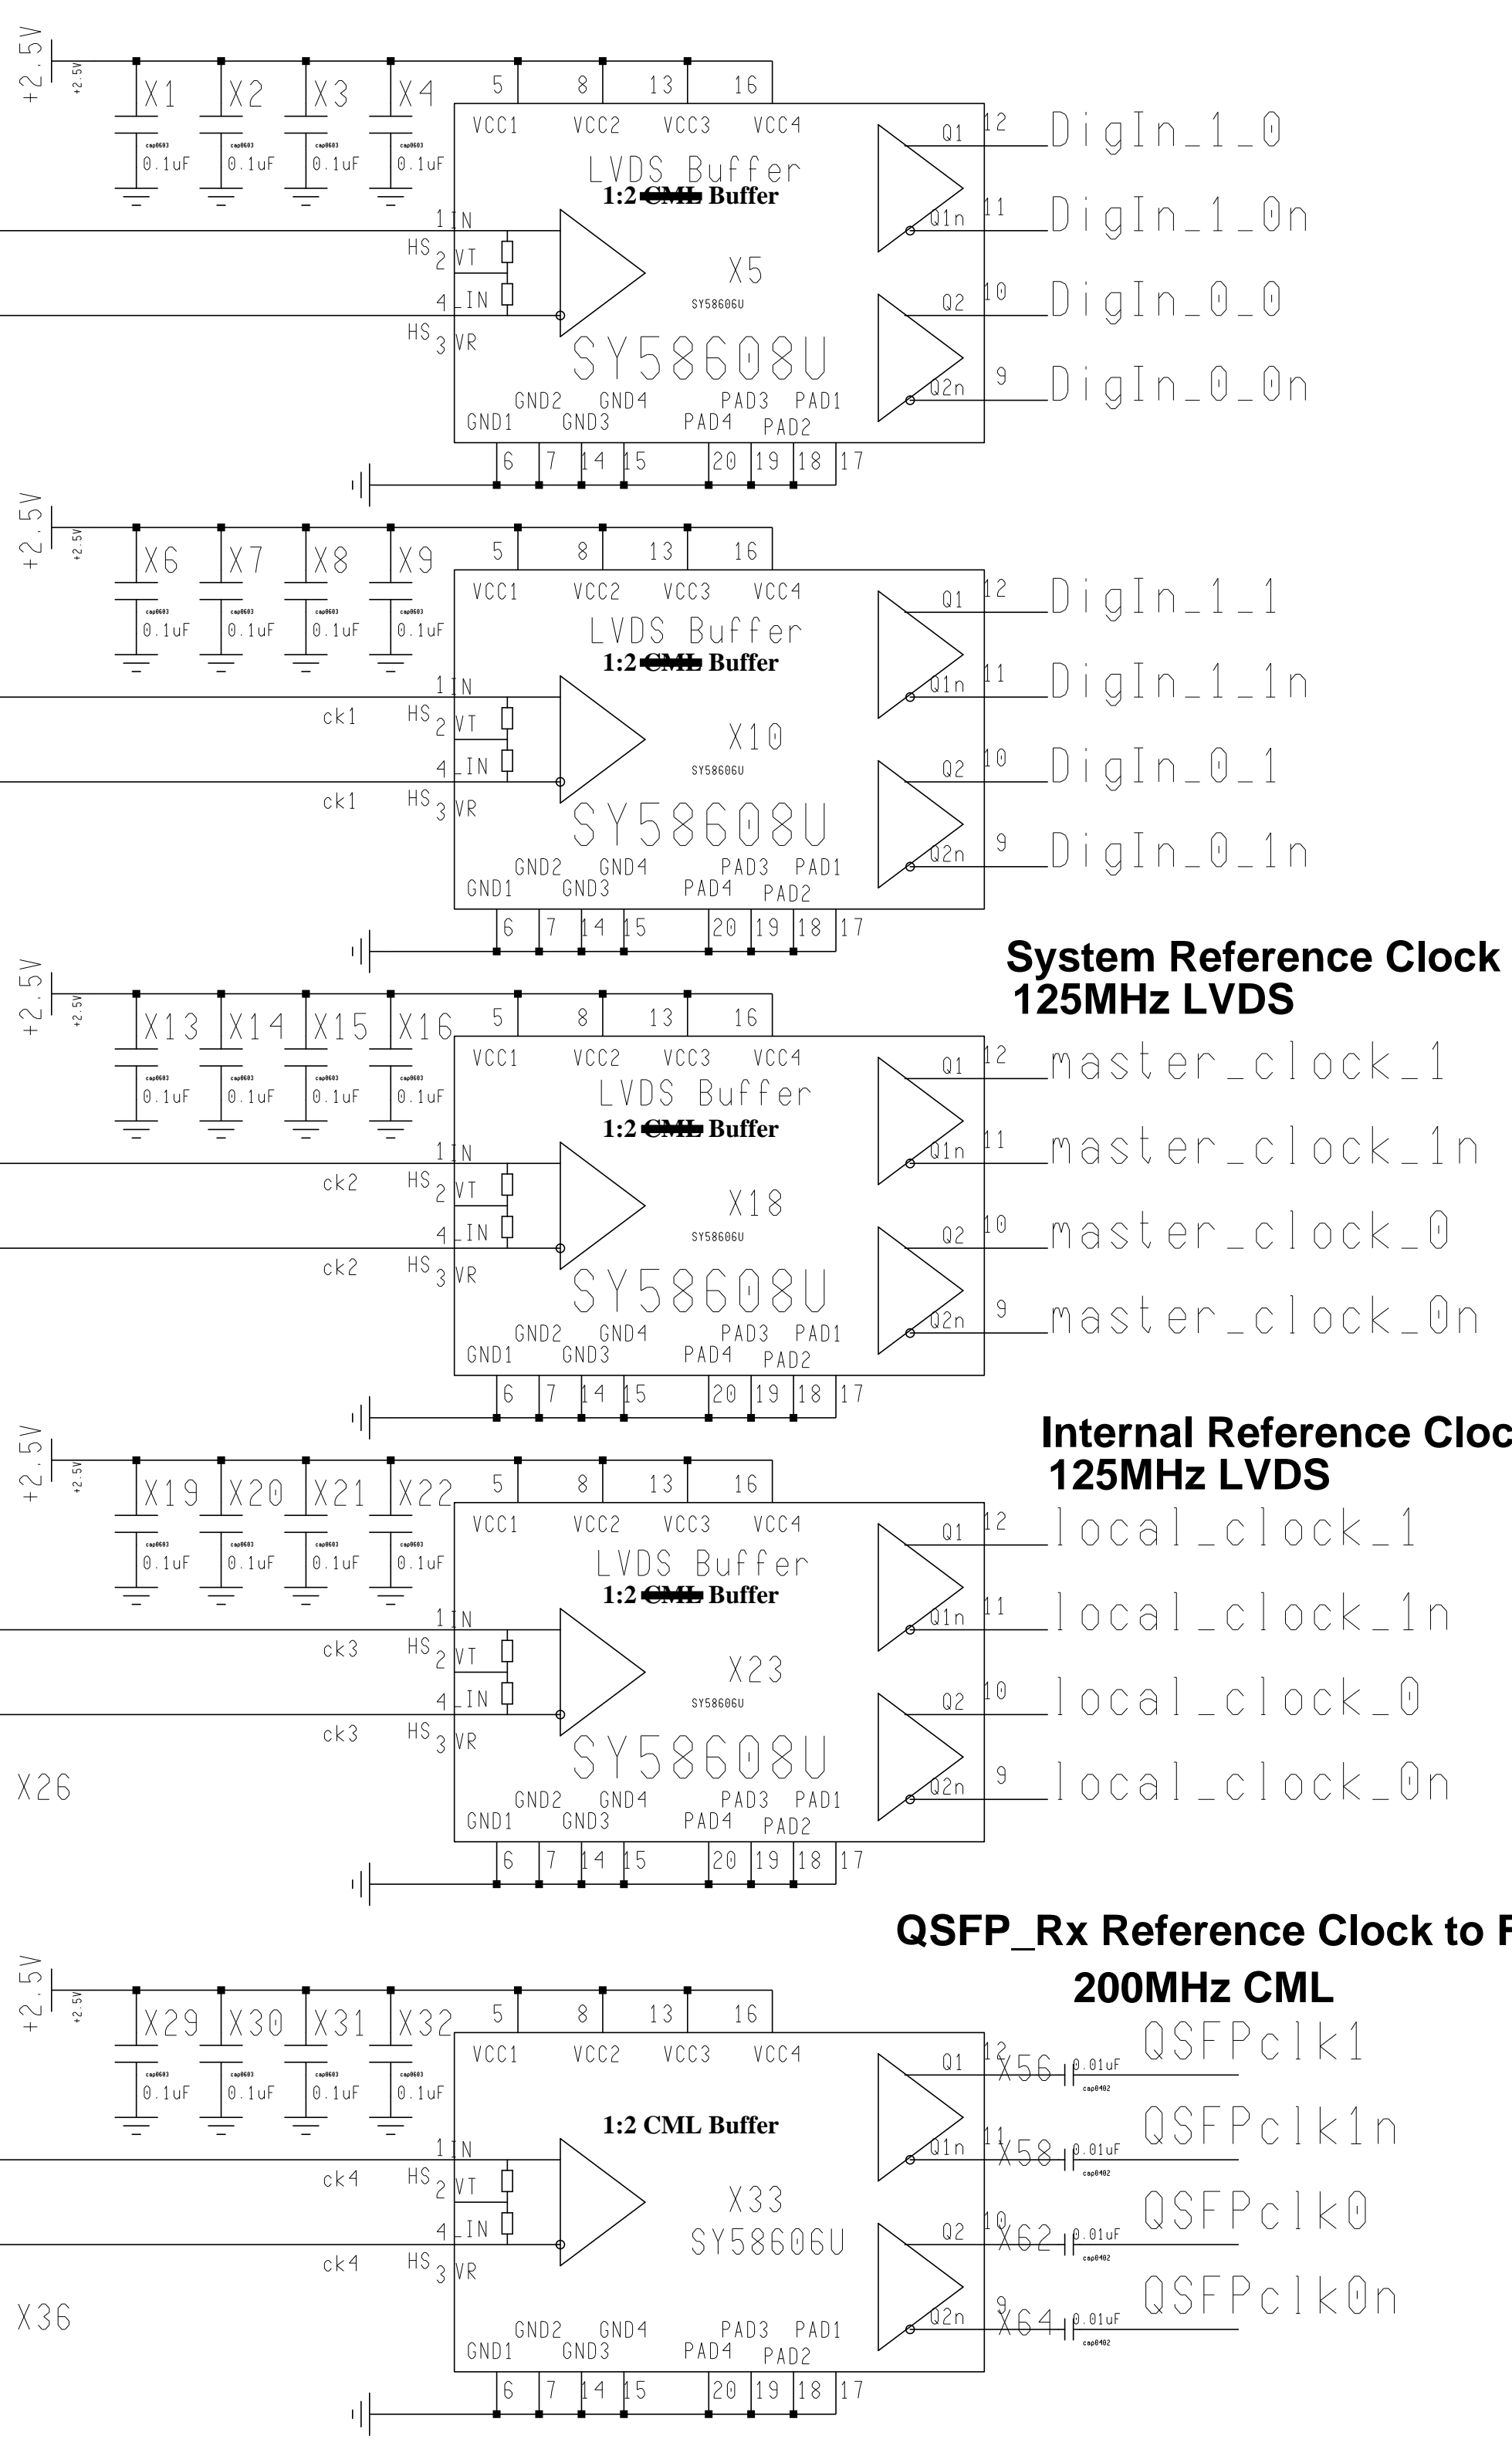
+2.5V
+2.5V
X1 X2 X3 X4
cap0603 0.1uF cap0603 0.1uF cap0603 0.1uF cap0603 0.1uF
5 8 13 16
VCC1 VCC2 VCC3 VCC4
LVDS Buffer
1:2 CML Buffer
1 IN
HS 2 VT
4 IN
HS 3 VR
X5
SY58606U
SY58608U
GND2 GND4 PAD3 PAD1
GND1 GND3 PAD4 PAD2
6 7 14 15 20 19 18 17
Q1 12 DigIn_1_0
Q1n 11 DigIn_1_0n
Q2 10 DigIn_0_0
Q2n 9 DigIn_0_0n

+2.5V
+2.5V
X6 X7 X8 X9
cap0603 0.1uF cap0603 0.1uF cap0603 0.1uF cap0603 0.1uF
5 8 13 16
VCC1 VCC2 VCC3 VCC4
LVDS Buffer
1:2 CML Buffer
1 IN
ck1 HS 2 VT
4 IN
ck1 HS 3 VR
X10
SY58606U
SY58608U
GND2 GND4 PAD3 PAD1
GND1 GND3 PAD4 PAD2
6 7 14 15 20 19 18 17
Q1 12 DigIn_1_1
Q1n 11 DigIn_1_1n
Q2 10 DigIn_0_1
Q2n 9 DigIn_0_1n

System Reference Clock
125MHz LVDS
+2.5V
+2.5V
X13 X14 X15 X16
cap0603 0.1uF cap0603 0.1uF cap0603 0.1uF cap0603 0.1uF
5 8 13 16
VCC1 VCC2 VCC3 VCC4
LVDS Buffer
1:2 CML Buffer
1 IN
ck2 HS 2 VT
4 IN
ck2 HS 3 VR
X18
SY58606U
SY58608U
GND2 GND4 PAD3 PAD1
GND1 GND3 PAD4 PAD2
6 7 14 15 20 19 18 17
Q1 12 master_clock_1
Q1n 11 master_clock_1n
Q2 10 master_clock_0
Q2n 9 master_clock_0n

Internal Reference Cloc
125MHz LVDS
+2.5V
+2.5V
X19 X20 X21 X22
cap0603 0.1uF cap0603 0.1uF cap0603 0.1uF cap0603 0.1uF
5 8 13 16
VCC1 VCC2 VCC3 VCC4
LVDS Buffer
1:2 CML Buffer
1 IN
ck3 HS 2 VT
4 IN
ck3 HS 3 VR
X23
SY58606U
SY58608U
X26
GND2 GND4 PAD3 PAD1
GND1 GND3 PAD4 PAD2
6 7 14 15 20 19 18 17
Q1 12 local_clock_1
Q1n 11 local_clock_1n
Q2 10 local_clock_0
Q2n 9 local_clock_0n

QSFP_Rx Reference Clock to F
200MHz CML
+2.5V
+2.5V
X29 X30 X31 X32
cap0603 0.1uF cap0603 0.1uF cap0603 0.1uF cap0603 0.1uF
5 8 13 16
VCC1 VCC2 VCC3 VCC4
1:2 CML Buffer
1 IN
ck4 HS 2 VT
4 IN
ck4 HS 3 VR
X33
SY58606U
X36
GND2 GND4 PAD3 PAD1
GND1 GND3 PAD4 PAD2
6 7 14 15 20 19 18 17
Q1 12 X56 0.01uF cap0402 QSFPclk1
Q1n 11 X58 0.01uF cap0402 QSFPclk1n
Q2 10 X62 0.01uF cap0402 QSFPclk0
Q2n 9 X64 0.01uF cap0402 QSFPclk0n